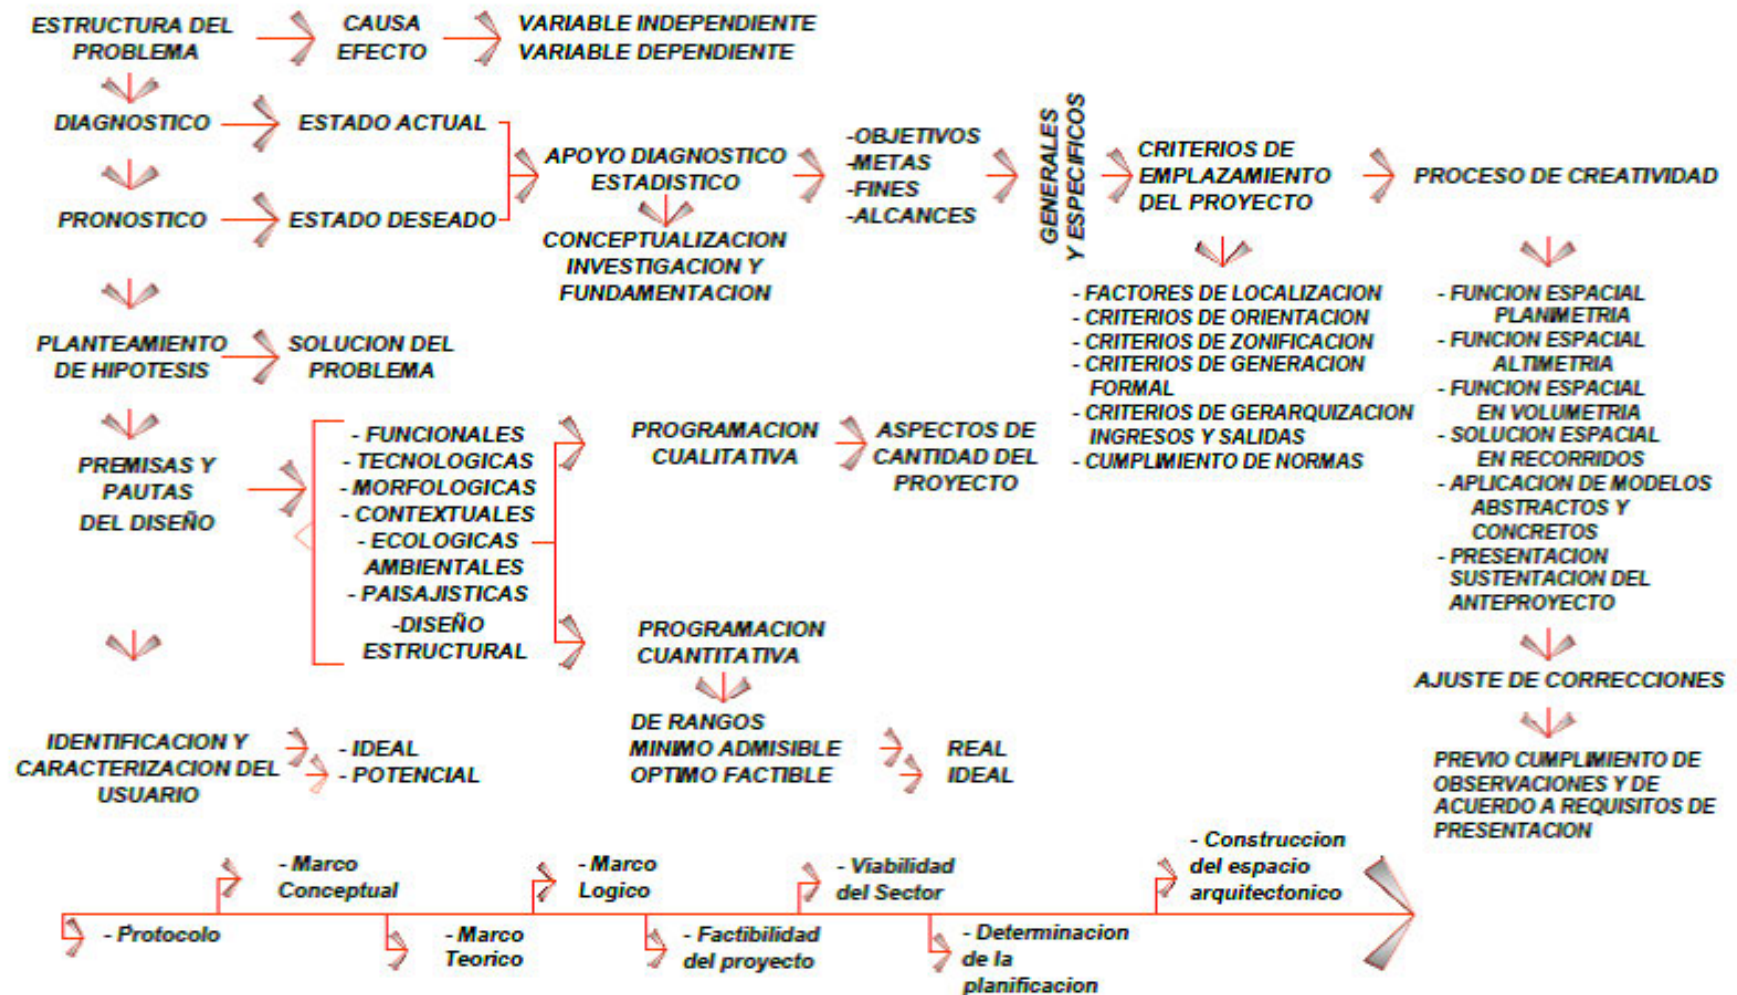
ESTRUCTURA DEL PROBLEMA

CAUSA
EFECTO

VARIABLE INDEPENDIENTE
VARIABLE DEPENDIENTE

DIAGNOSTICO

ESTADO ACTUAL

PRONOSTICO

ESTADO DESEADO

APOYO DIAGNOSTICO ESTADISTICO

CONCEPTUALIZACION INVESTIGACION Y FUNDAMENTACION

-OBJETIVOS
-METAS
-FINES
-ALCANCES

GENERALES Y ESPECIFICOS

CRITERIOS DE EMPLAZAMIENTO DEL PROYECTO

PROCESO DE CREATIVIDAD

- FACTORES DE LOCALIZACION
- CRITERIOS DE ORIENTACION
- CRITERIOS DE ZONIFICACION
- CRITERIOS DE GENERACION FORMAL
- CRITERIOS DE GERARQUIZACION INGRESOS Y SALIDAS
- CUMPLIMIENTO DE NORMAS

- FUNCION ESPACIAL PLANIMETRIA
- FUNCION ESPACIAL ALTIMETRIA
- FUNCION ESPACIAL EN VOLUMETRIA
- SOLUCION ESPACIAL EN RECORRIDOS
- APLICACION DE MODELOS ABSTRACTOS Y CONCRETOS
- PRESENTACION SUSTENTACION DEL ANTEPROYECTO

PLANTEAMIENTO DE HIPOTESIS

SOLUCION DEL PROBLEMA

PREMISAS Y PAUTAS DEL DISEÑO

- FUNCIONALES
- TECNOLOGICAS
- MORFOLOGICAS
- CONTEXTUALES
- ECOLOGICAS AMBIENTALES
- PAISAJISTICAS
-DISEÑO ESTRUCTURAL

PROGRAMACION CUALITATIVA

ASPECTOS DE CANTIDAD DEL PROYECTO

PROGRAMACION CUANTITATIVA

DE RANGOS
MINIMO ADMISIBLE
OPTIMO FACTIBLE

REAL
IDEAL

AJUSTE DE CORRECCIONES

PREVIO CUMPLIMIENTO DE OBSERVACIONES Y DE ACUERDO A REQUISITOS DE PRESENTACION

IDENTIFICACION Y CARACTERIZACION DEL USUARIO

- IDEAL
- POTENCIAL

- Protocolo
- Marco Conceptual
- Marco Teorico
- Marco Logico
- Factibilidad del proyecto
- Viabilidad del Sector
- Determinacion de la planificacion
- Construccion del espacio arquitectonico